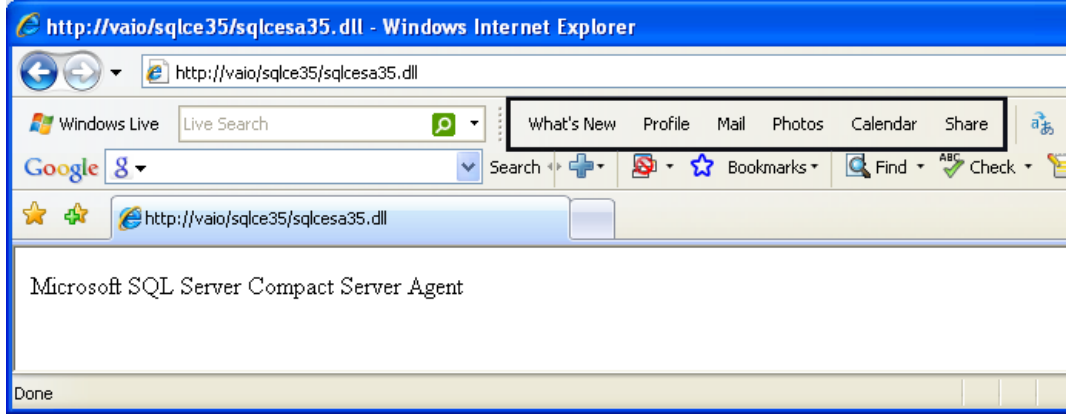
http://vaio/sqlce35/sqlcesa35.dll - Windows Internet Explorer

http://vaio/sqlce35/sqlcesa35.dll

Windows Live Live Search What's New Profile Mail Photos Calendar Share

Google Search Bookmarks Find Check

http://vaio/sqlce35/sqlcesa35.dll

Microsoft SQL Server Compact Server Agent

Done